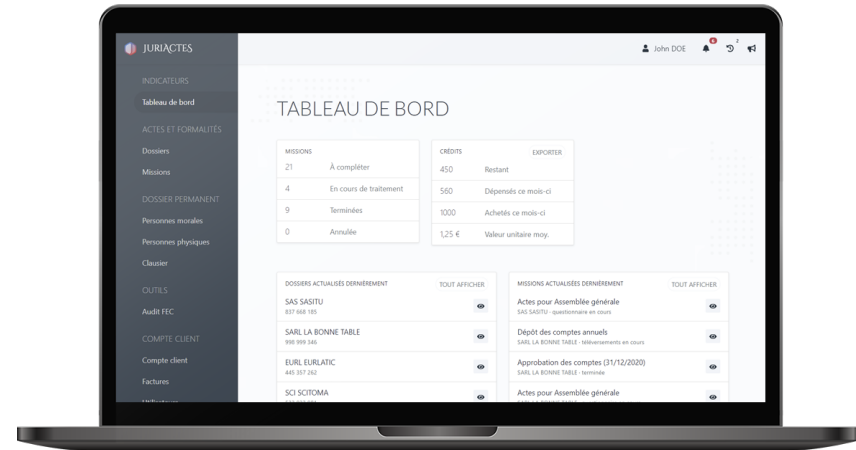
JURIACTES

INDICATEURS
Tableau de bord
ACTES ET FORMALITÉS
Dossiers
Missions
DOSSIER PERMANENT
Personnes morales
Personnes physiques
Clausier
OUTILS
Audit FEC
COMPTE CLIENT
Compte client
Factures
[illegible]

John DOE

TABLEAU DE BORD

MISSIONS

| | |
|---|---|
| 21 | À compléter |
| 4 | En cours de traitement |
| 9 | Terminées |
| 0 | Annulée |

CRÉDITS EXPORTER

| | |
|---|---|
| 450 | Restant |
| 560 | Dépensés ce mois-ci |
| 1000 | Achetés ce mois-ci |
| 1,25 € | Valeur unitaire moy. |

DOSSIERS ACTUALISÉS DERNIÈREMENT TOUT AFFICHER

SAS SASITU
837 668 185

SARL LA BONNE TABLE
998 999 346

EURL EURLATIC
445 357 262

SCI SCITOMA
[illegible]

MISSIONS ACTUALISÉES DERNIÈREMENT TOUT AFFICHER

Actes pour Assemblée générale
SAS SASITU - questionnaire en cours

Dépôt des comptes annuels
SARL LA BONNE TABLE - téléversements en cours

Approbation des comptes (31/12/2020)
SARL LA BONNE TABLE - terminée

Actes pour Assemblée générale
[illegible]